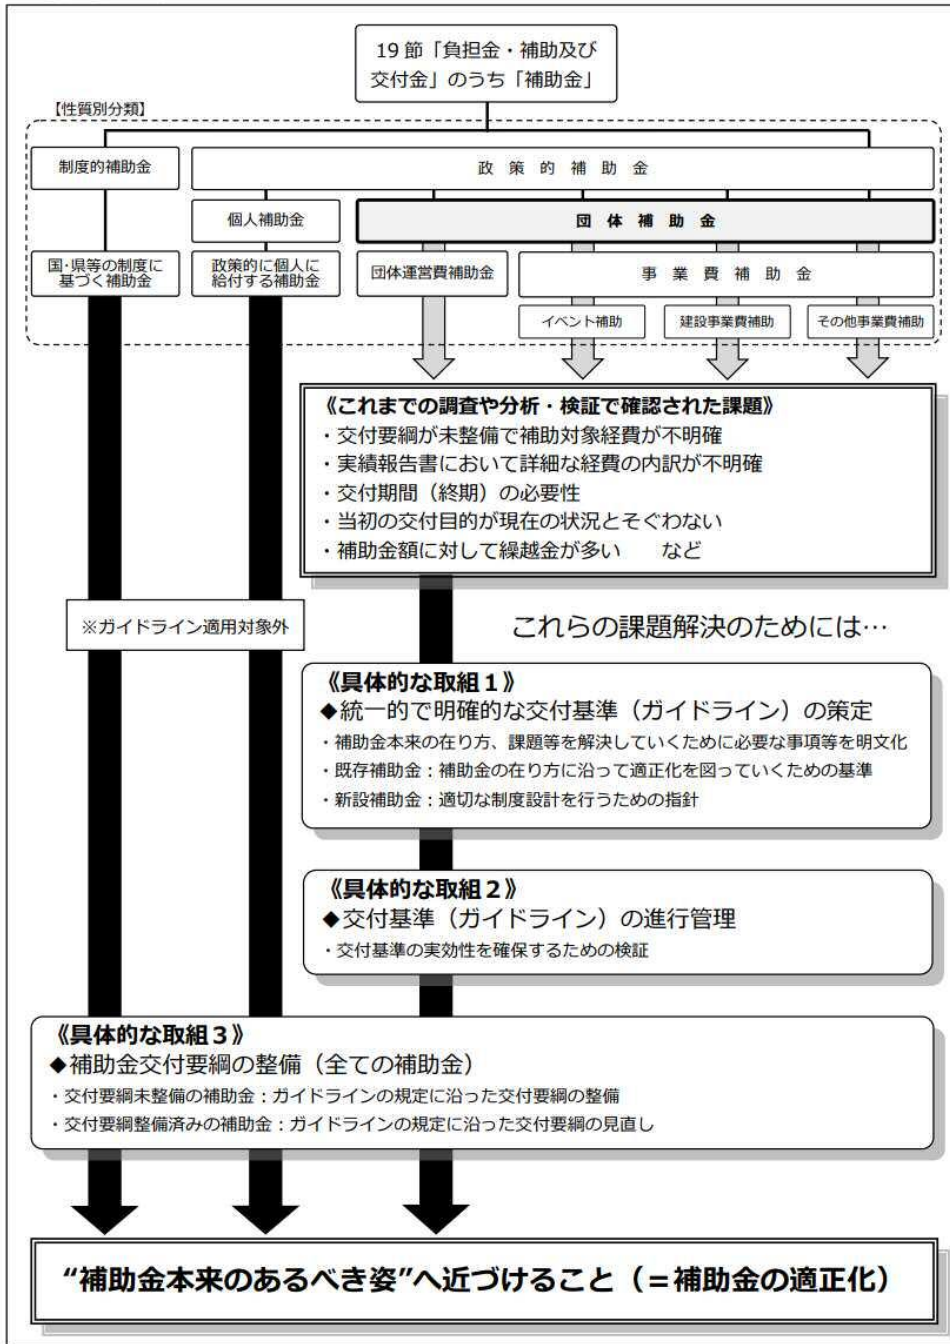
19 節「負担金・補助及び交付金」のうち「補助金」

【性質別分類】

制度的補助金

政策的補助金

個人補助金

団体補助金

国･県等の制度に基づく補助金

政策的に個人に給付する補助金

団体運営費補助金

事業費補助金

イベント補助

建設事業費補助

その他事業費補助

《これまでの調査や分析・検証で確認された課題》
・交付要綱が未整備で補助対象経費が不明確
・実績報告書において詳細な経費の内訳が不明確
・交付期間（終期）の必要性
・当初の交付目的が現在の状況とそぐわない
・補助金額に対して繰越金が多い　など

※ガイドライン適用対象外

これらの課題解決のためには…

《具体的な取組１》
◆統一的で明確的な交付基準（ガイドライン）の策定
・補助金本来の在り方、課題等を解決していくために必要な事項等を明文化
・既存補助金：補助金の在り方に沿って適正化を図っていくための基準
・新設補助金：適切な制度設計を行うための指針

《具体的な取組２》
◆交付基準（ガイドライン）の進行管理
・交付基準の実効性を確保するための検証

《具体的な取組３》
◆補助金交付要綱の整備（全ての補助金）
・交付要綱未整備の補助金：ガイドラインの規定に沿った交付要綱の整備
・交付要綱整備済みの補助金：ガイドラインの規定に沿った交付要綱の見直し

“補助金本来のあるべき姿”へ近づけること（＝補助金の適正化）